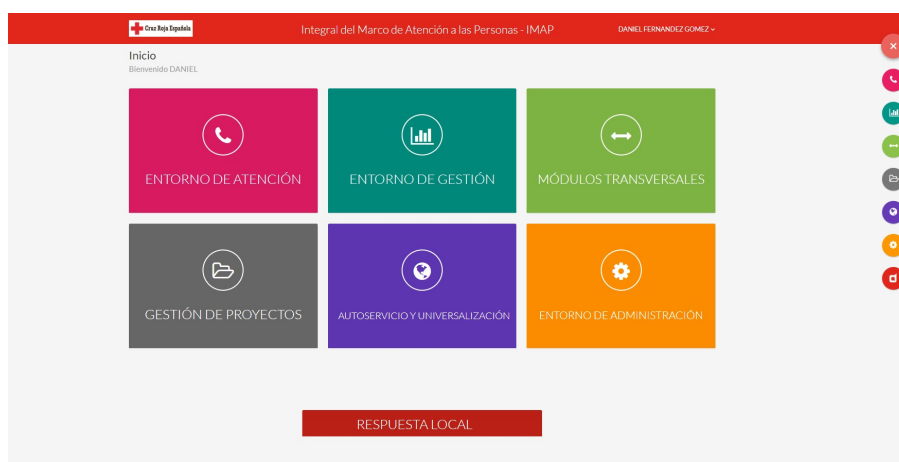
Cruz Roja Española

Integral del Marco de Atención a las Personas - IMAP

DANIEL FERNANDEZ GOMEZ

Inicio

Bienvenido DANIEL

ENTORNO DE ATENCIÓN

ENTORNO DE GESTIÓN

MÓDULOS TRANSVERSALES

GESTIÓN DE PROYECTOS

AUTOSERVICIO Y UNIVERSALIZACIÓN

ENTORNO DE ADMINISTRACIÓN

RESPUESTA LOCAL